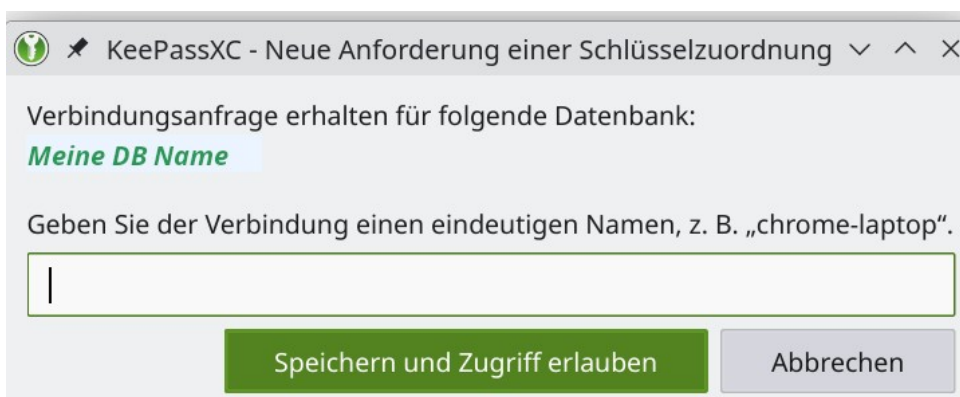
KeePassXC - Neue Anforderung einer Schlüsselzuordnung

Verbindungsanfrage erhalten für folgende Datenbank:
Meine DB Name

Geben Sie der Verbindung einen eindeutigen Namen, z. B. „chrome-laptop".

Speichern und Zugriff erlauben

Abbrechen